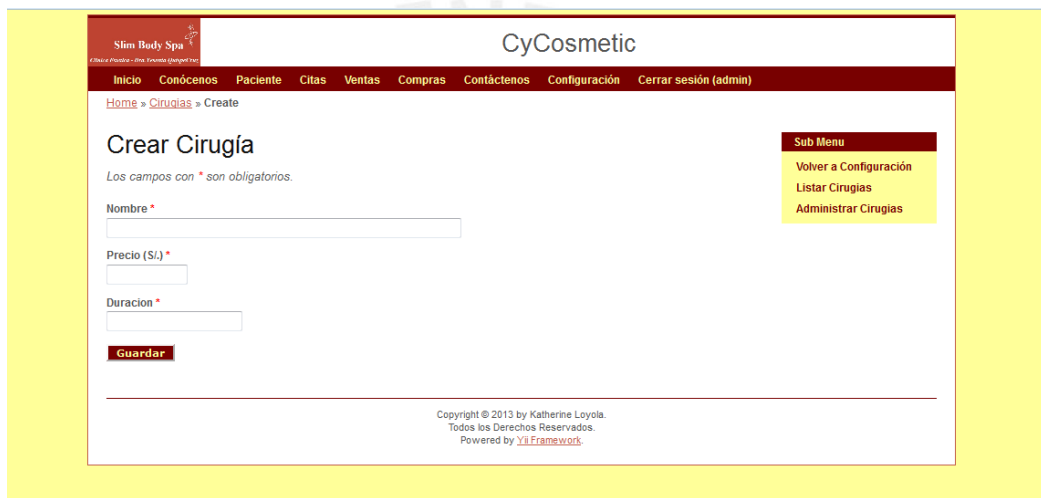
Slim Body Spa
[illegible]

CyCosmetic

Inicio Conócenos Paciente Citas Ventas Compras Contáctenos Configuración Cerrar sesión (admin)

Home » Cirugias » Create

Crear Cirugía

Los campos con * son obligatorios.

Nombre *

Precio (S/.) *

Duracion *

Guardar

Sub Menu
Volver a Configuración
Listar Cirugias
Administrar Cirugias

Copyright © 2013 by Katherine Loyola.
Todos los Derechos Reservados.
Powered by Yii Framework.